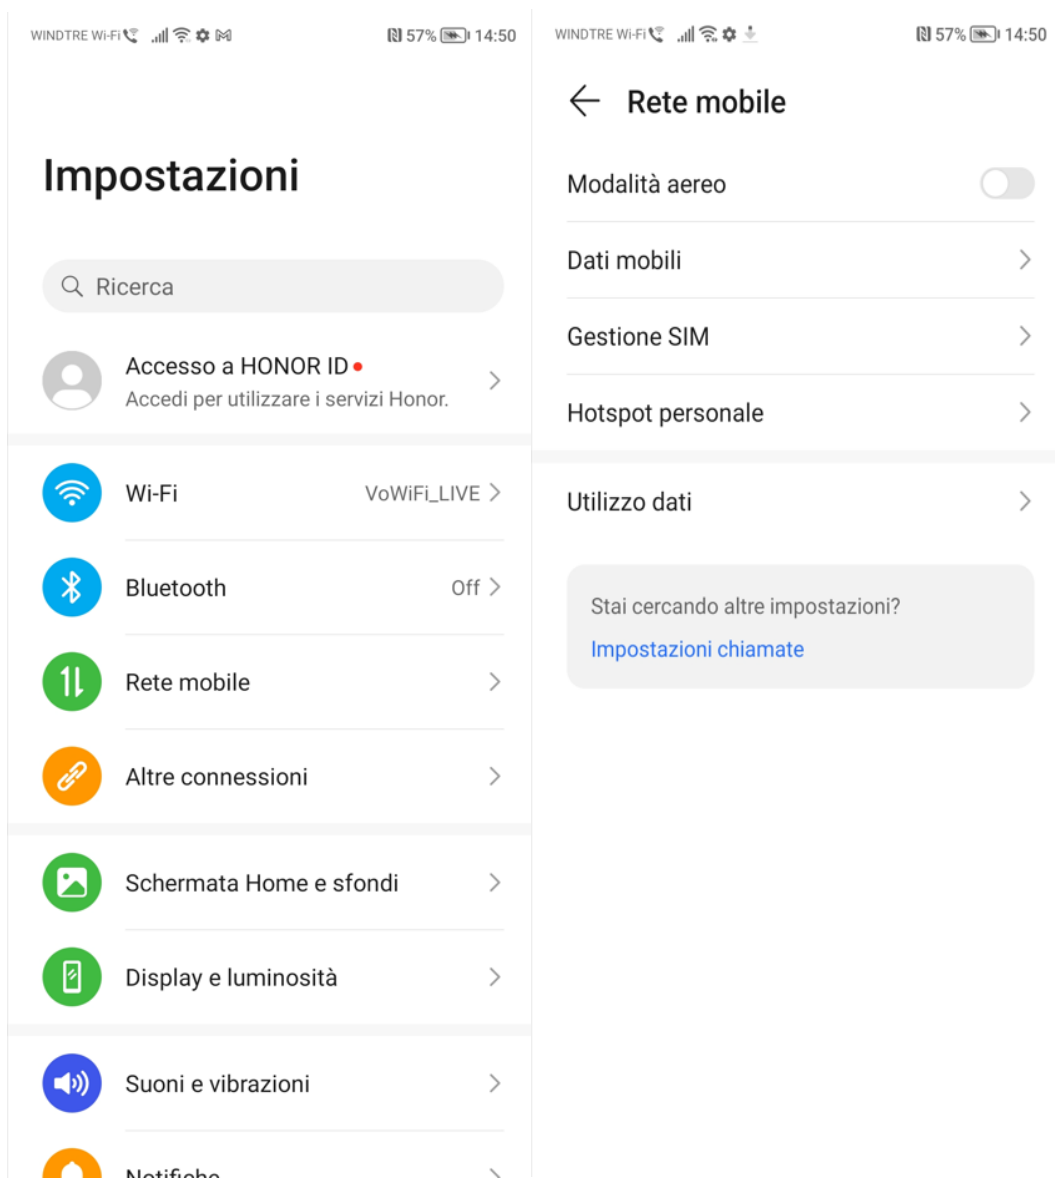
WINDTRE Wi-Fi 57% 14:50

Impostazioni

Ricerca

Accesso a HONOR ID
Accedi per utilizzare i servizi Honor.

Wi-Fi VoWiFi_LIVE

Bluetooth Off

Rete mobile

Altre connessioni

Schermata Home e sfondi

Display e luminosità

Suoni e vibrazioni

Notifiche

WINDTRE Wi-Fi 57% 14:50

Rete mobile

Modalità aereo

Dati mobili

Gestione SIM

Hotspot personale

Utilizzo dati

Stai cercando altre impostazioni?
Impostazioni chiamate